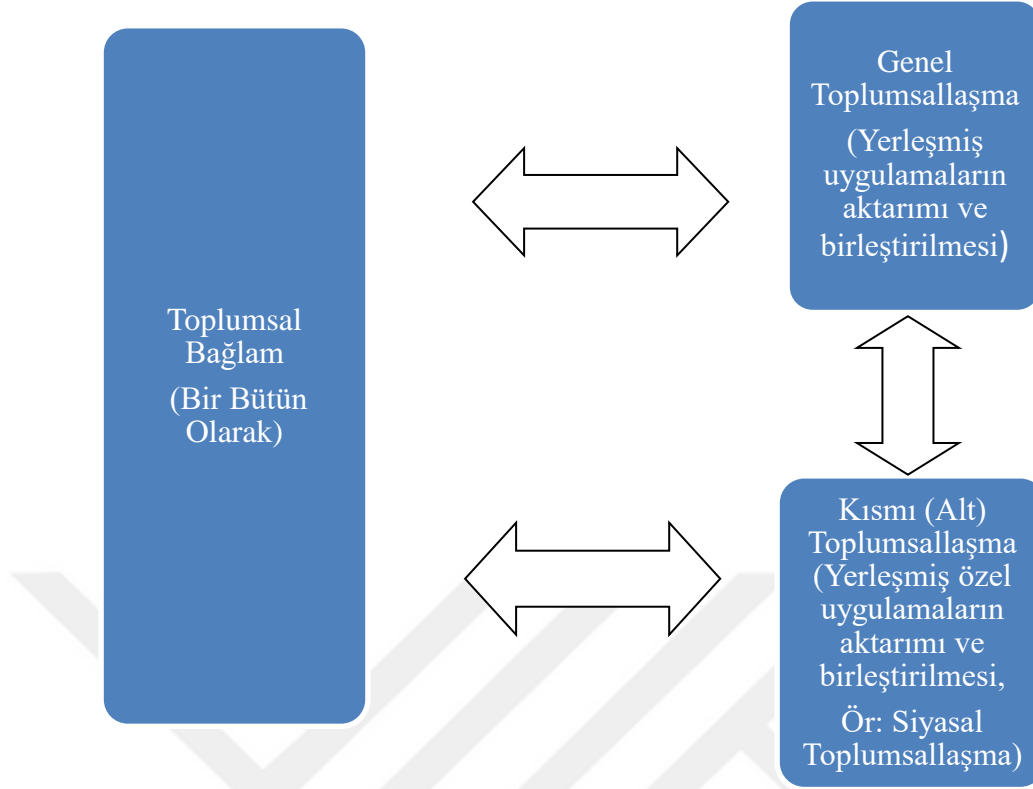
Toplumsal Bağlam

(Bir Bütün Olarak)

Genel Toplumsallaşma

(Yerleşmiş uygulamaların aktarımı ve birleştirilmesi)

Kısmı (Alt) Toplumsallaşma (Yerleşmiş özel uygulamaların aktarımı ve birleştirilmesi,

Ör: Siyasal Toplumsallaşma)